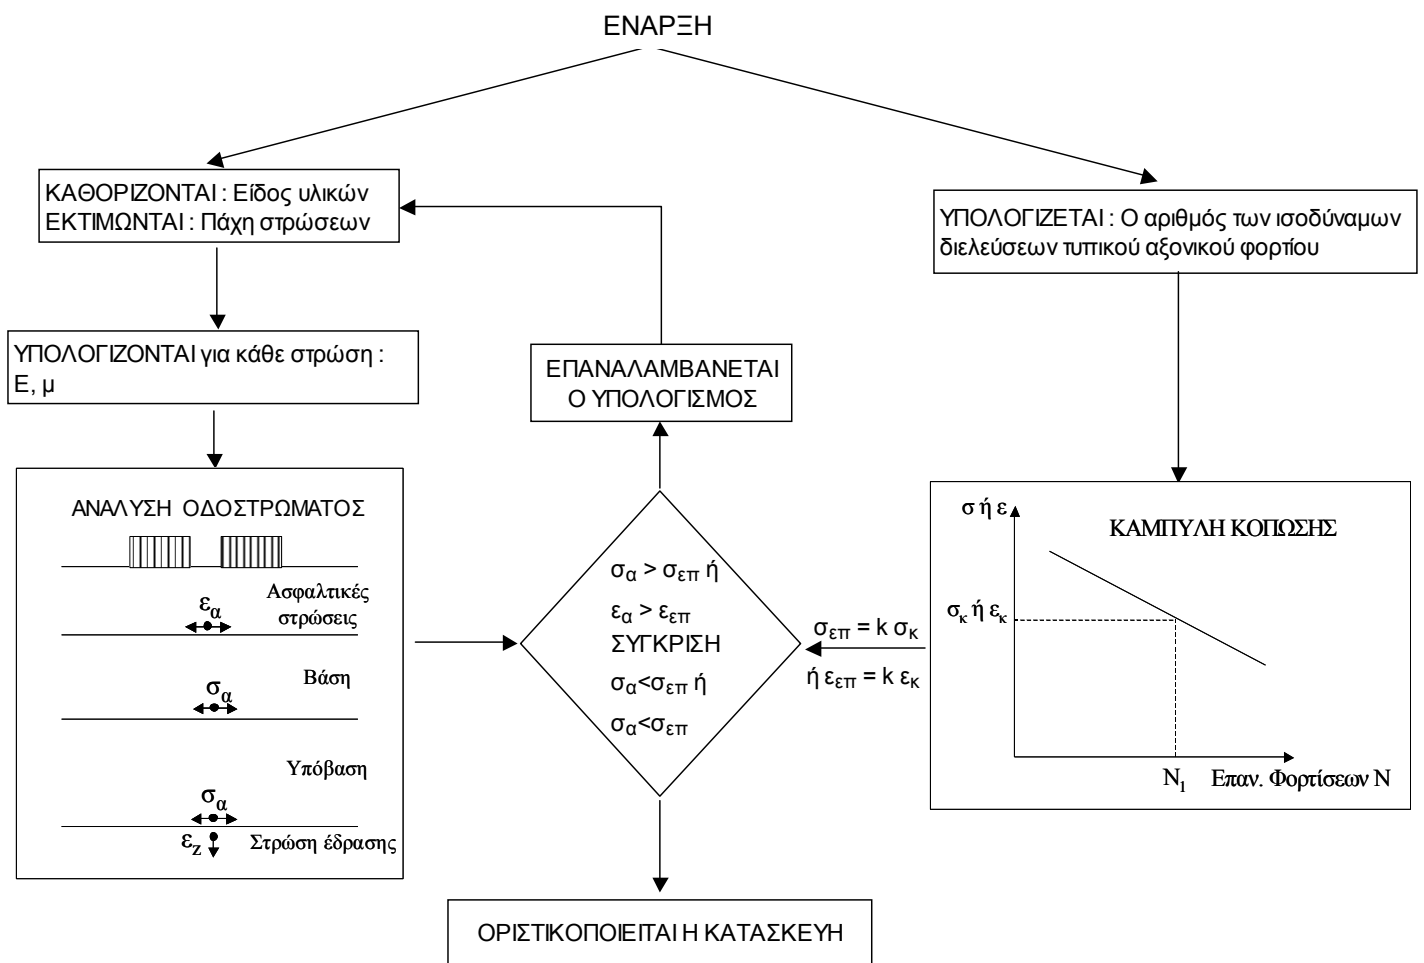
ΕΝΑΡΞΗ

ΚΑΘΟΡΙΖΟΝΤΑΙ : Είδος υλικών
ΕΚΤΙΜΩΝΤΑΙ : Πάχη στρώσεων

ΥΠΟΛΟΓΙΖΕΤΑΙ : Ο αριθμός των ισοδύναμων διελεύσεων τυπικού αξονικού φορτίου

ΥΠΟΛΟΓΙΖΟΝΤΑΙ για κάθε στρώση : Ε, μ

ΕΠΑΝΑΛΑΜΒΑΝΕΤΑΙ Ο ΥΠΟΛΟΓΙΣΜΟΣ

ΑΝΑΛΥΣΗ ΟΔΟΣΤΡΩΜΑΤΟΣ

$\varepsilon_\alpha$ Ασφαλτικές στρώσεις

$\sigma_\alpha$ Βάση

Υπόβαση

$\sigma_\alpha$

$\varepsilon_z$ Στρώση έδρασης

$\sigma_\alpha > \sigma_{\varepsilon\pi}$ ή
$\varepsilon_\alpha > \varepsilon_{\varepsilon\pi}$
ΣΥΓΚΡΙΣΗ
$\sigma_\alpha<\sigma_{\varepsilon\pi}$ ή
$\sigma_\alpha<\sigma_{\varepsilon\pi}$

$\sigma_{\varepsilon\pi} = k\ \sigma_\kappa$
ή $\varepsilon_{\varepsilon\pi} = k\ \varepsilon_\kappa$

σ ή ε

ΚΑΜΠΥΛΗ ΚΟΠΩΣΗΣ

$\sigma_\kappa$ ή $\varepsilon_\kappa$

$N_1$ Επαν. Φορτίσεων N

ΟΡΙΣΤΙΚΟΠΟΙΕΙΤΑΙ Η ΚΑΤΑΣΚΕΥΗ